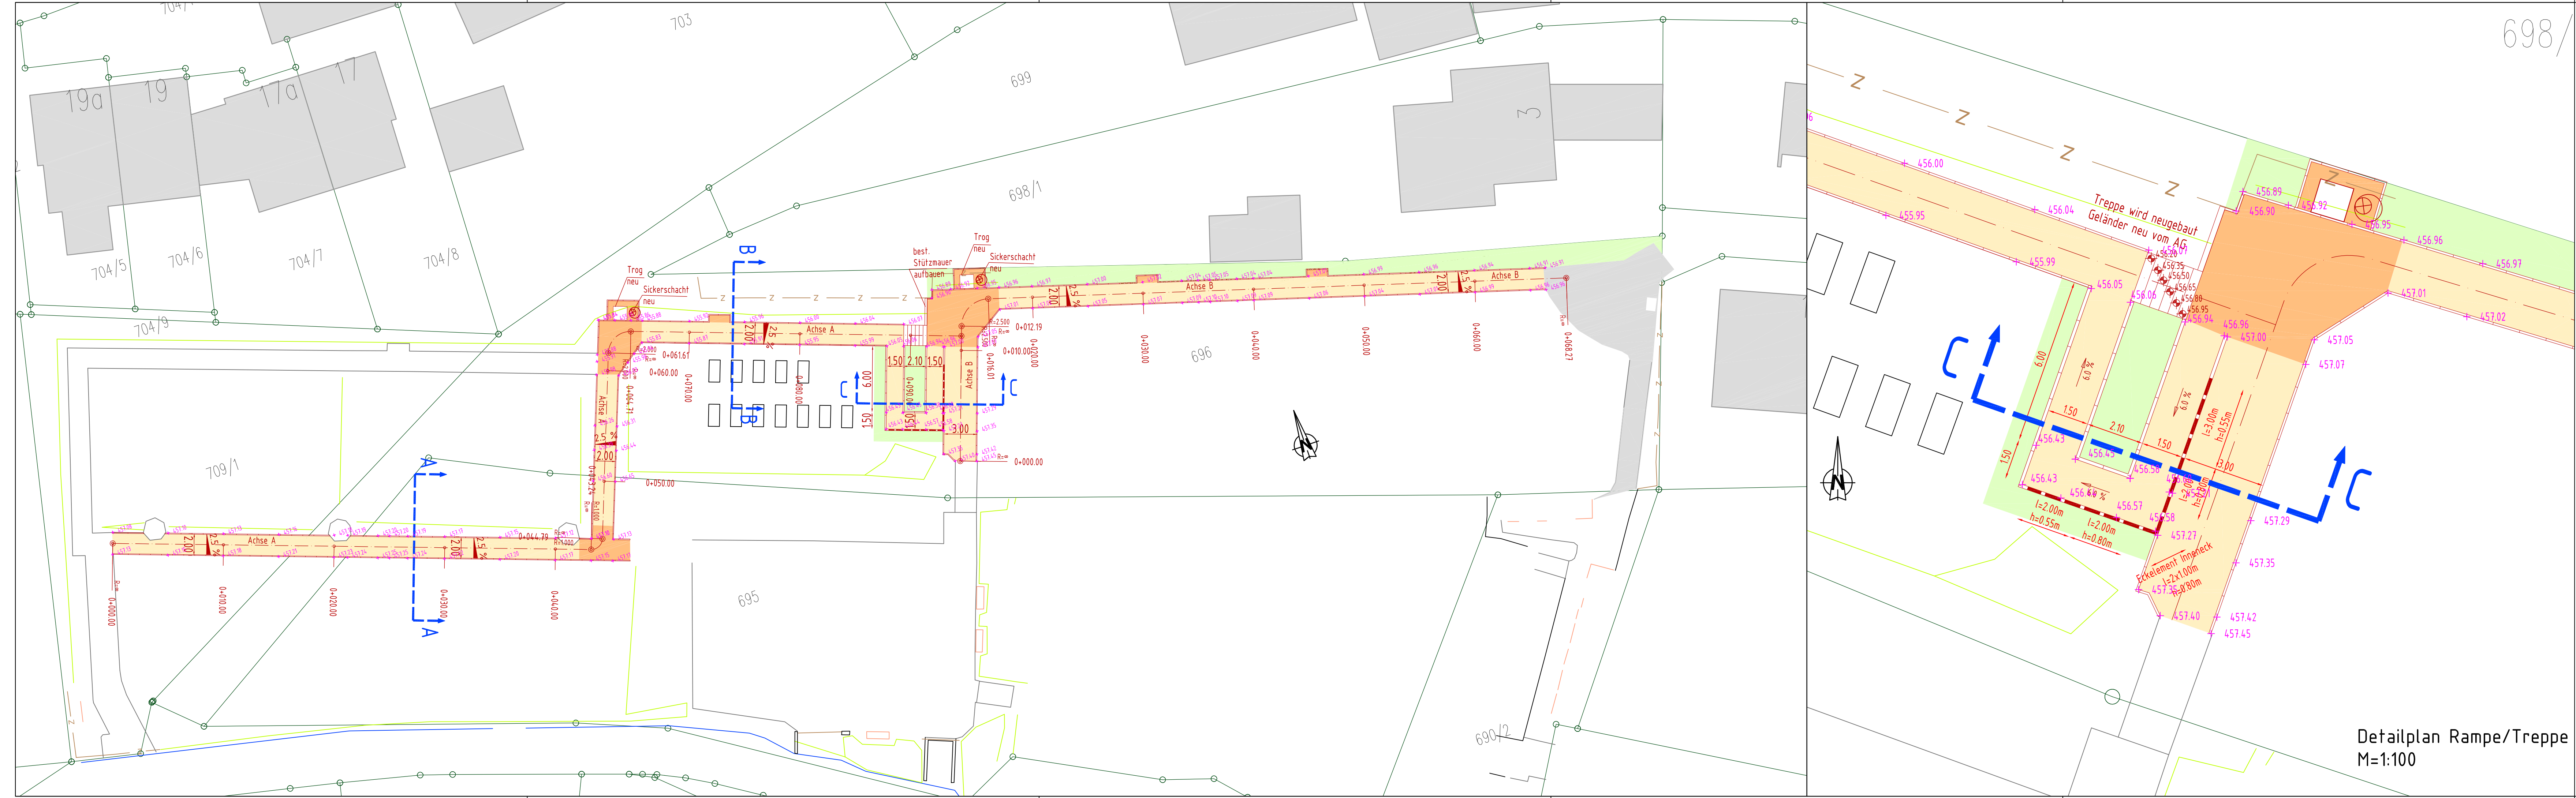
704/
703
699
19a
19
17a
17
3
698/1
704/5
704/6
704/7
704/8
704/9
709/1
696
695
690/2
Trog neu
Sickerschacht neu
best. Stützmauer aufbauen
Trog neu
Sickerschacht neu
B
B
A
A
C
C
Achse A
Achse A
Achse A
Achse B
Achse B
Achse B
2.00
2.5 %
1.50
2.10
1.50
6.00
3.00
1.50
0+000.00
0+010.00
0+020.00
0+030.00
0+040.00
0+044.79
0+050.00
0+060.00
0+061.61
0+070.00
0+080.00
0+090.00
0+000.00
0+010.00
0+012.19
0+020.00
0+030.00
0+040.00
0+050.00
0+060.00
0+068.27
698/
Z
Z
Z
Z
Treppe wird neugebaut
Geländer neu vom AG
456.00
455.95
456.04
455.99
456.05
456.06
456.89
456.90
456.92
456.95
456.96
456.97
457.01
457.02
456.96
457.00
457.05
457.07
456.43
456.45
456.43
456.50
456.57
456.58
457.27
457.29
457.35
457.40
457.42
457.45
6.00
6.0 %
1.50
2.10
1.50
3.00
1.50
l=3.00m
h=0.55m
l=2.00m
h=0.55m
l=2.00m
h=0.80m
Eckelement Innereck
l=2x1.00m
h=0.80m
C
C
Detailplan Rampe/Treppe
M=1:100